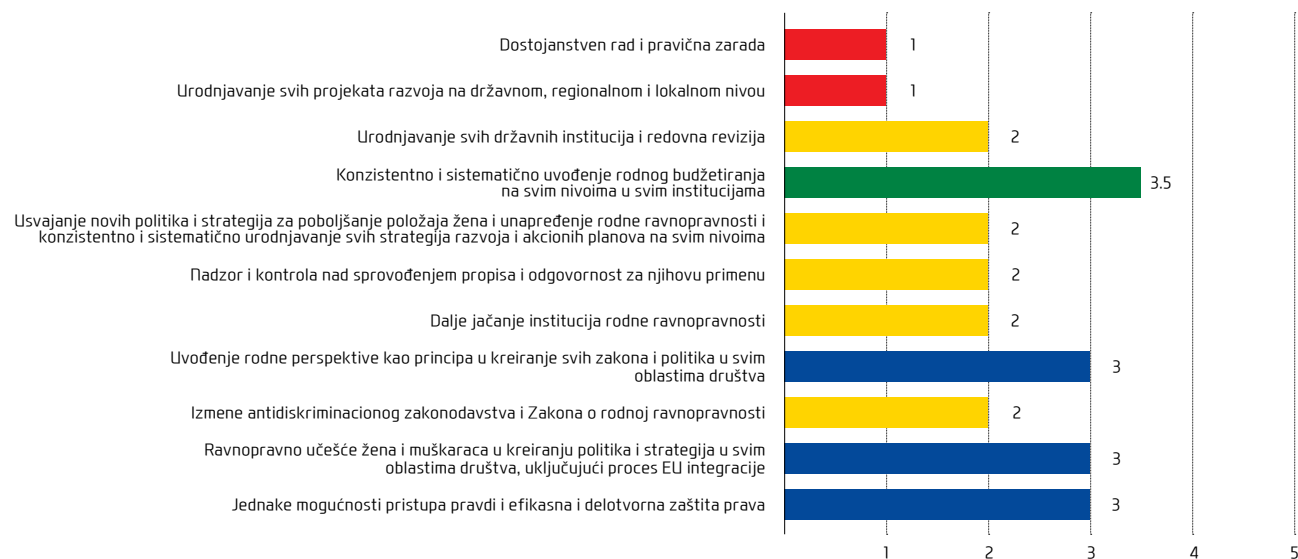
Dostojanstven rad i pravična zarada
1
Urodnjavanje svih projekata razvoja na državnom, regionalnom i lokalnom nivou
1
Urodnjavanje svih državnih institucija i redovna revizija
2
Konzistentno i sistematično uvođenje rodnog budžetiranja na svim nivoima u svim institucijama
3.5
Usvajanje novih politika i strategija za poboljšanje položaja žena i unapređenje rodne ravnopravnosti i konzistentno i sistematično urodnjavanje svih strategija razvoja i akcionih planova na svim nivoima
2
Nadzor i kontrola nad sprovođenjem propisa i odgovornost za njihovu primenu
2
Dalje jačanje institucija rodne ravnopravnosti
2
Uvođenje rodne perspektive kao principa u kreiranje svih zakona i politika u svim oblastima društva
3
Izmene antidiskriminacionog zakonodavstva i Zakona o rodnoj ravnopravnosti
2
Ravnopravno učešće žena i muškaraca u kreiranju politika i strategija u svim oblastima društva, uključujući proces EU integracije
3
Jednake mogućnosti pristupa pravdi i efikasna i delotvorna zaštita prava
3
1 2 3 4 5